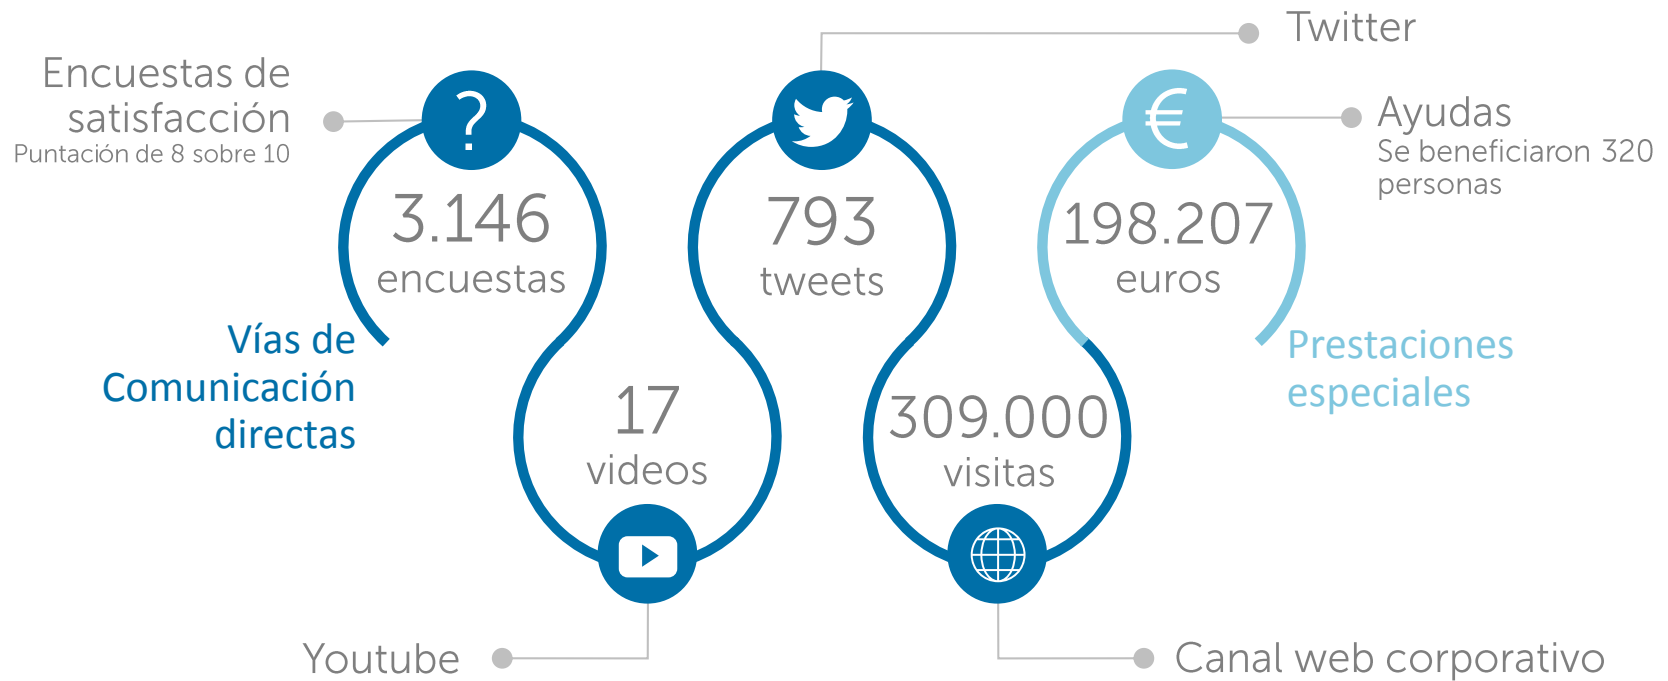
Twitter

Encuestas de satisfacción
Puntación de 8 sobre 10

Ayudas
Se beneficiaron 320 personas

?

€

3.146
encuestas

793
tweets

198.207
euros

Vías de Comunicación directas

Prestaciones especiales

17
videos

309.000
visitas

Youtube

Canal web corporativo